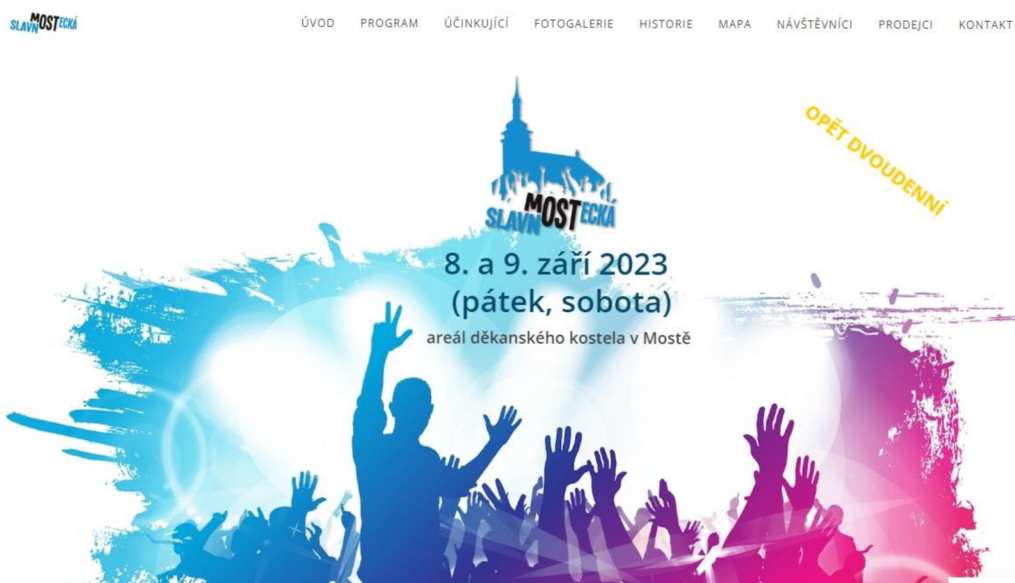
SLAVNOSTECKÁ MOST

ÚVOD PROGRAM ÚČINKUJÍCÍ FOTOGALERIE HISTORIE MAPA NÁVŠTĚVNÍCI PRODEJCI KONTAKT

OPĚT DVOUDENNÍ

SLAVNOSTECKÁ MOST

8. a 9. září 2023
(pátek, sobota)
areál děkanského kostela v Mostě